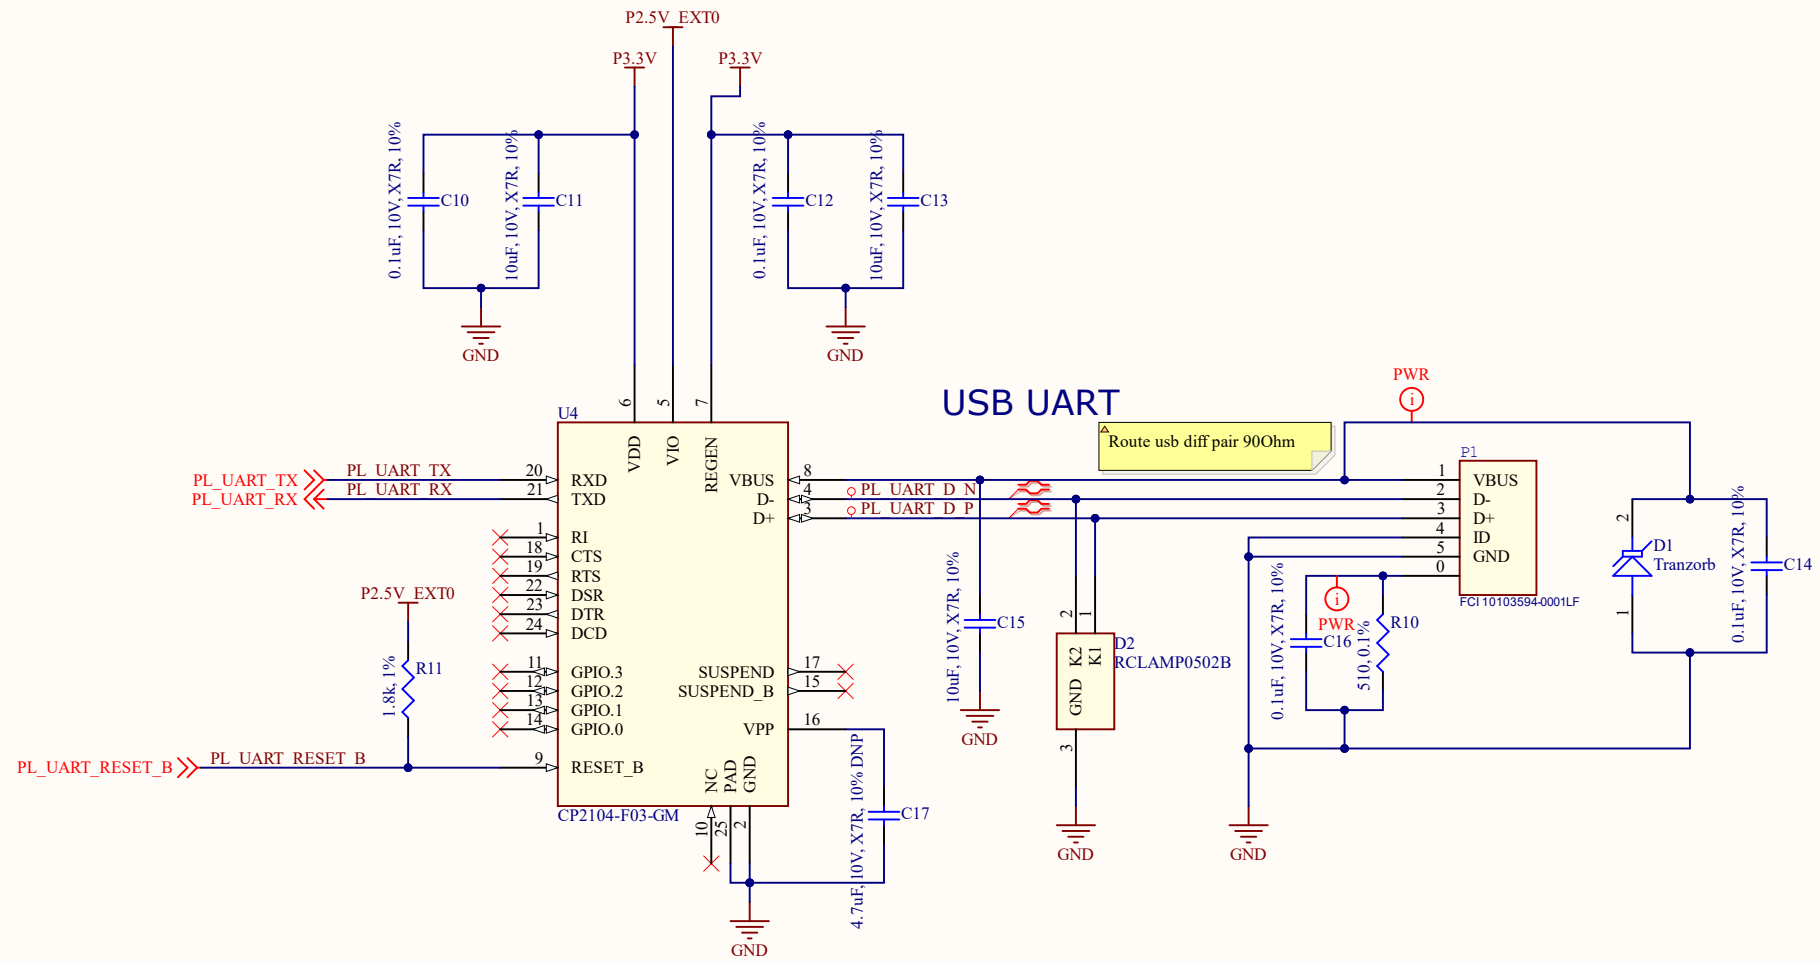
P2.5V_EXT0

P3.3V

P3.3V

0.1uF, 10V, X7R, 10%
C10
10uF, 10V, X7R, 10%
C11
GND

0.1uF, 10V, X7R, 10%
C12
10uF, 10V, X7R, 10%
C13
GND

USB UART

Route usb diff pair 90Ohm

PWR

U4
6 VDD
5 VIO
7 REGEN

PL_UART_TX
PL_UART_RX
PL_UART_TX 20 RXD
PL_UART_RX 21 TXD
1 RI
18 CTS
19 RTS
22 DSR
23 DTR
24 DCD
11 GPIO.3
12 GPIO.2
13 GPIO.1
14 GPIO.0
9 RESET_B

VBUS 8
D- 4
D+ 3
SUSPEND 17
SUSPEND_B 15
VPP 16
NC 10
PAD 25
GND 2
CP2104-F03-GM

PL_UART_D_N
PL_UART_D_P

P2.5V_EXT0
1.8k, 1%
R11
PL_UART_RESET_B
PL_UART_RESET_B

10uF, 10V, X7R, 10%
C15
GND

4.7uF, 10V, X7R, 10% DNP
C17
GND

2 1
GND K2 K1
3
D2
RCLAMP0502B
GND

P1
1 VBUS
2 D-
3 D+
4 ID
5 GND
0
FCI 10103594-0001LF

PWR
C16
0.1uF, 10V, X7R, 10%
R10
510, 0.1%
GND

2
D1
Tranzorb
1
0.1uF, 10V, X7R, 10%
C14